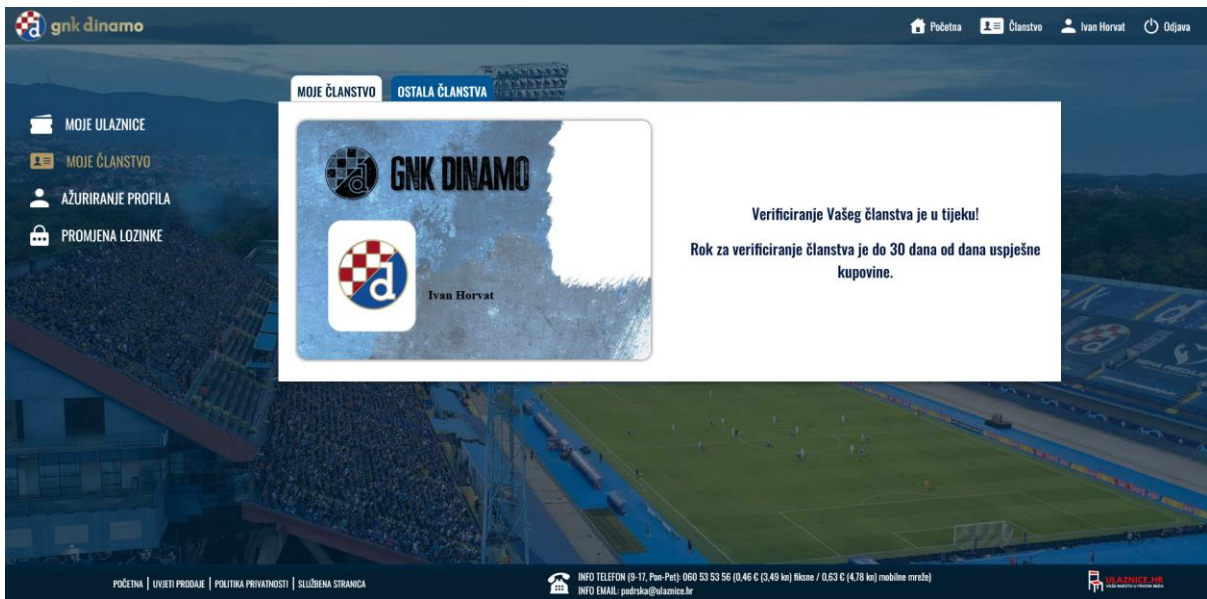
gnk dinamo

Početna Članstvo Ivan Horvat Odjava

MOJE ULAZNICE
MOJE ČLANSTVO
AŽURIRANJE PROFILA
PROMJENA LOZINKE

MOJE ČLANSTVO OSTALA ČLANSTVA

GNK DINAMO

d

Ivan Horvat

Verificiranje Vašeg članstva je u tijeku!

Rok za verificiranje članstva je do 30 dana od dana uspješne kupovine.

POČETNA | UVJETI PRODAJE | POLITIKA PRIVATNOSTI | SLUŽBENA STRANICA

INFO TELEFON (9-17, Pon-Pet): 060 53 53 56 (0,46 € (3,49 kn) fiksne / 0,63 € (4,78 kn) mobilne mreže)
INFO EMAIL: podrska@ulaznice.hr

ULAZNICE.HR